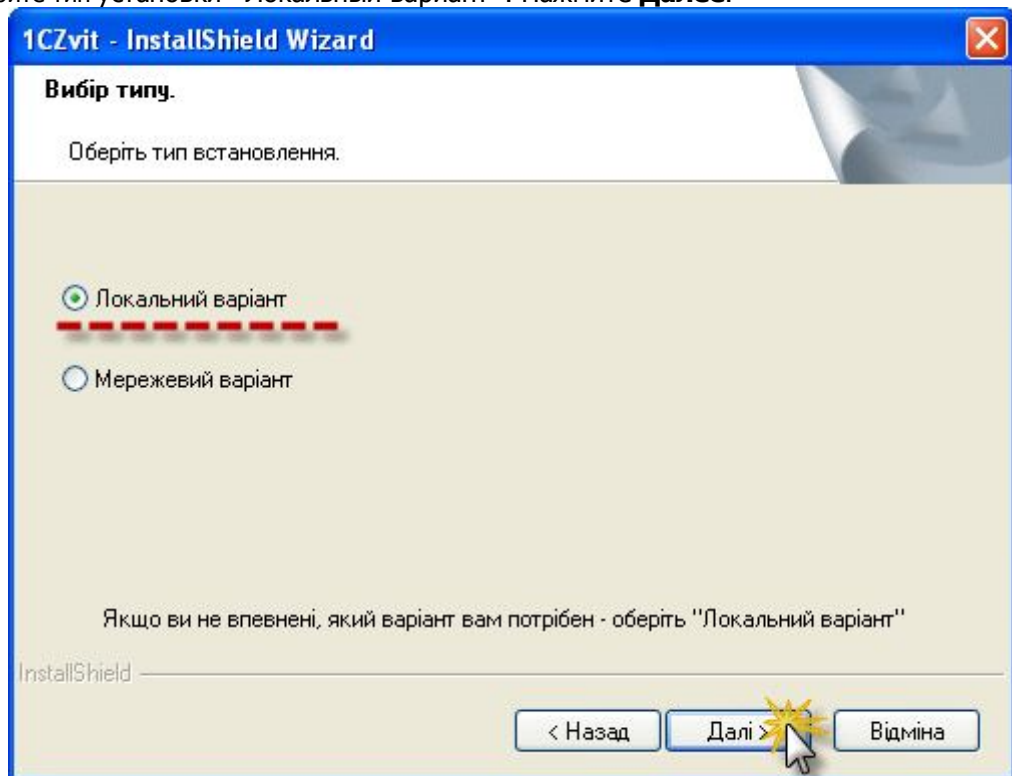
1CZvit - InstallShield Wizard

Вибір типу.

Оберіть тип встановлення.

Локальний варіант

Мережевий варіант

Якщо ви не впевнені, який варіант вам потрібен - оберіть "Локальний варіант"

InstallShield

< Назад

Далі >

Відміна